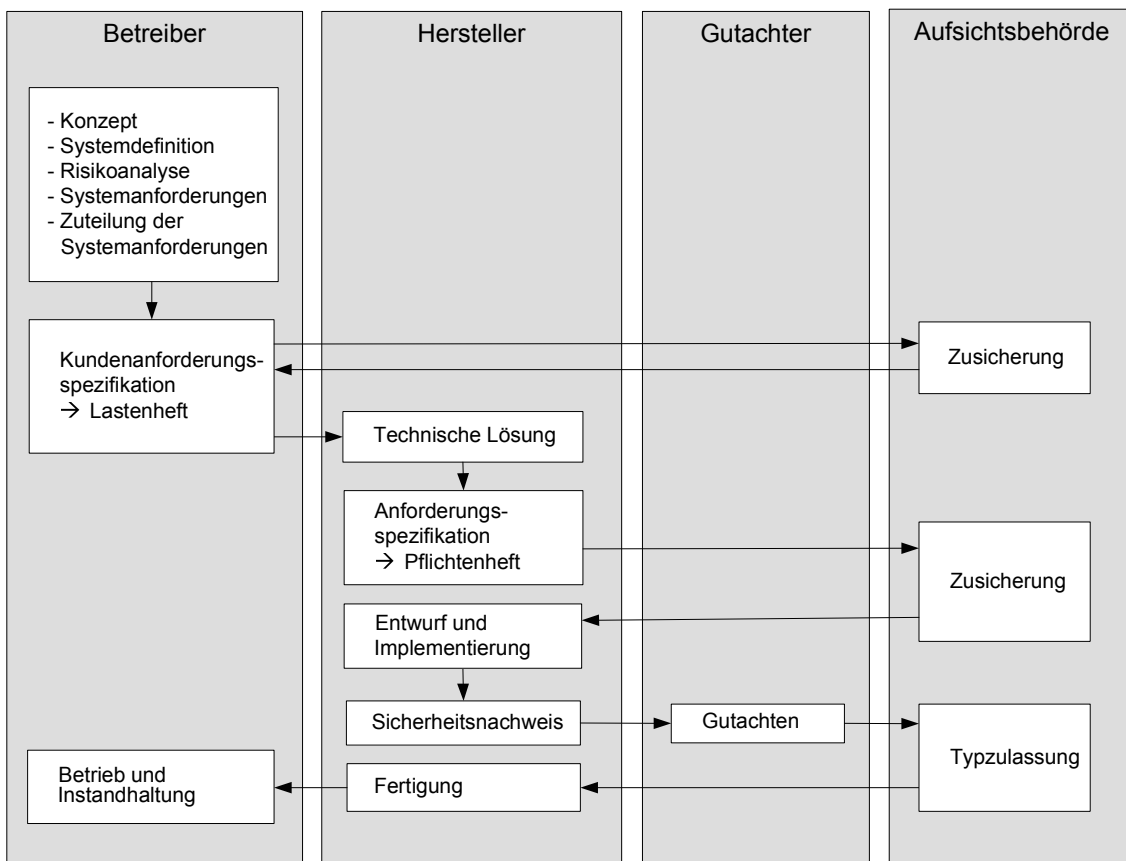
Betreiber

Hersteller

Gutachter

Aufsichtsbehörde

- Konzept
- Systemdefinition
- Risikoanalyse
- Systemanforderungen
- Zuteilung der Systemanforderungen

Kundenanforderungsspezifikation
→ Lastenheft

Zusicherung

Technische Lösung

Anforderungsspezifikation
→ Pflichtenheft

Zusicherung

Entwurf und Implementierung

Sicherheitsnachweis

Gutachten

Typzulassung

Betrieb und Instandhaltung

Fertigung